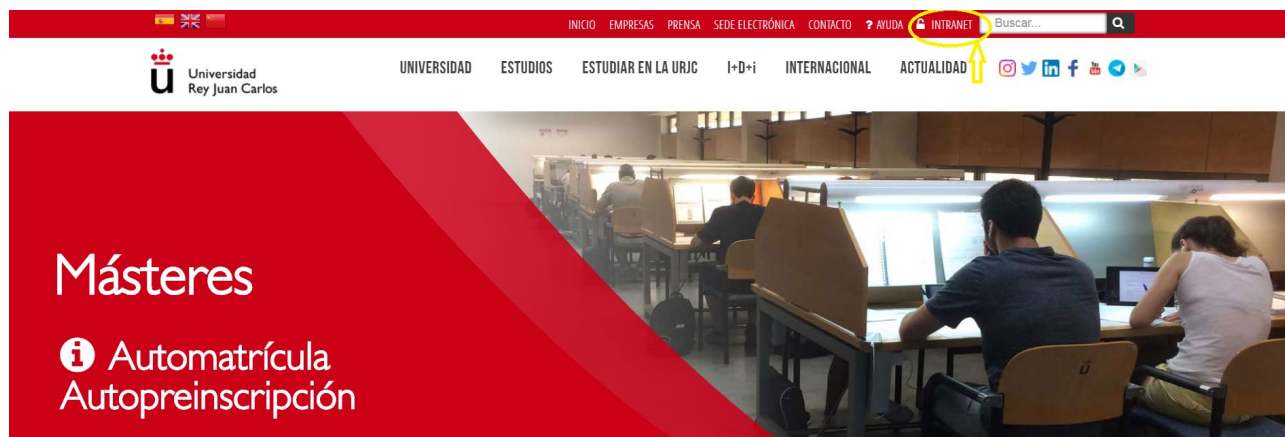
INICIO EMPRESAS PRENSA SEDE ELECTRÓNICA CONTACTO ? AYUDA INTRANET Buscar...

Universidad Rey Juan Carlos

UNIVERSIDAD ESTUDIOS ESTUDIAR EN LA URJC I+D+i INTERNACIONAL ACTUALIDAD

Másteres

Automatrícula
Autopreinscripción